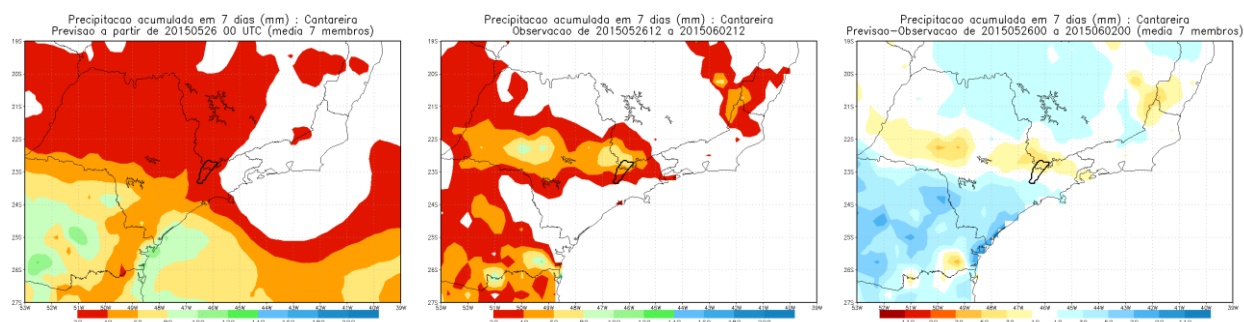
Precipitacao acumulada em 7 dias (mm) : Cantareira
Previsao a partir de 20150526 00 UTC (media 7 membros)

19S
20S
21S
22S
23S
24S
25S
26S
27S
53W 52W 51W 50W 49W 48W 47W 46W 45W 44W 43W 42W 41W 40W 39W

Precipitacao acumulada em 7 dias (mm) : Cantareira
Observacao de 2015052612 a 2015060212

19S
20S
21S
22S
23S
24S
25S
26S
27S
53W 52W 51W 50W 49W 48W 47W 46W 45W 44W 43W 42W 41W 40W 39W

Precipitacao acumulada em 7 dias (mm) : Cantareira
Previsao–Observacao de 2015052600 a 2015060200 (media 7 membros)

19S
20S
21S
22S
23S
24S
25S
26S
27S
53W 52W 51W 50W 49W 48W 47W 46W 45W 44W 43W 42W